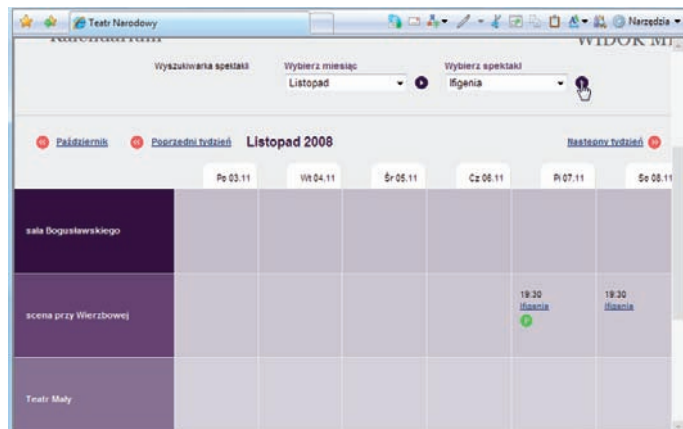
Teatr Narodowy

Narzędzia

Kalendarium

WIDOK MI

Wyszukiwarka spektakli

Wybierz miesiąc

Listopad

Wybierz spektakl

Ifigenia

Październik

Poprzedni tydzień

Listopad 2008

Następny tydzień

| | Po 03.11 | Wt 04.11 | Śr 05.11 | Cz 06.11 | Pi 07.11 | So 08.11 |
|---|---|---|---|---|---|---|
| sala Bogusławskiego | | | | | | |
| scena przy Wierzbowej | | | | | 19:30 Ifigenia | 19:30 Ifigenia |
| Teatr Mały | | | | | | |